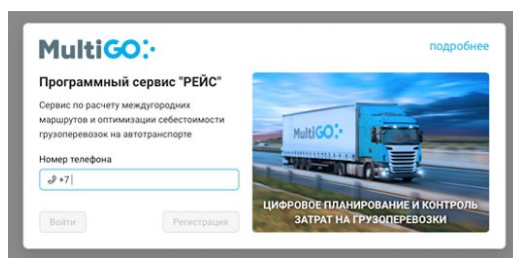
MultiGO

подробнее

Программный сервис "РЕЙС"

Сервис по расчету междугородних маршрутов и оптимизации себестоимости грузоперевозок на автотранспорте

Номер телефона

+7

Войти

Регистрация

MultiGO

ЦИФРОВОЕ ПЛАНИРОВАНИЕ И КОНТРОЛЬ ЗАТРАТ НА ГРУЗОПЕРЕВОЗКИ